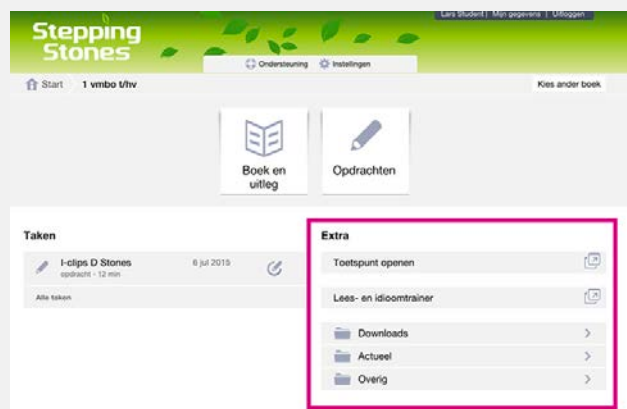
Stepping Stones

Lars Student | Mijn gegevens | Uitloggen

Ondersteuning Instellingen

Start 1 vmbo t/hv

Kies ander boek

Boek en uitleg

Opdrachten

Taken

I-clips D Stones
opdracht - 12 min

6 jul 2015

Alle taken

Extra

Toetspunt openen

Lees- en idioomtrainer

Downloads

Actueel

Overig